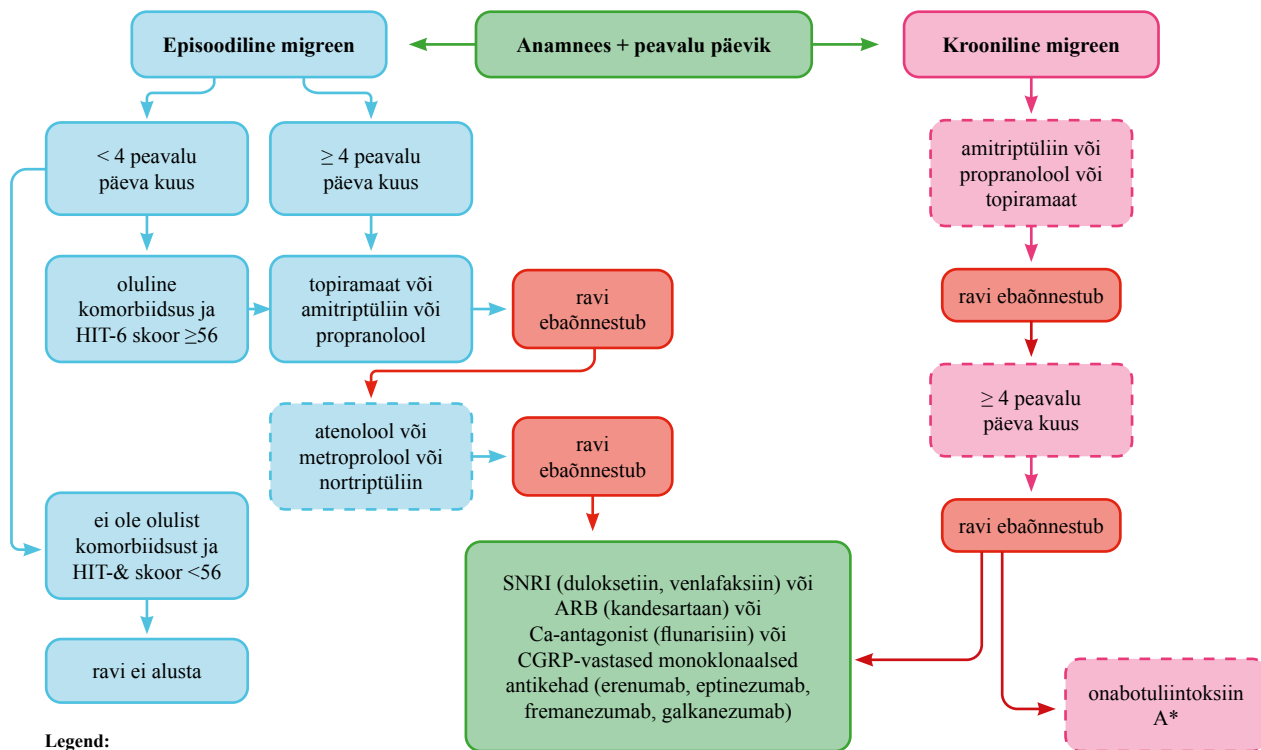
Episoodiline migreen

Anamnees + peavalu päevik

Krooniline migreen

< 4 peavalu päeva kuus

≥ 4 peavalu päeva kuus

amitriptüliin või propranolool või topiramaat

oluline komorbiidsus ja HIT-6 skoor ≥56

topiramaat või amitriptüliin või propranolool

ravi ebaõnnestub

ravi ebaõnnestub

≥ 4 peavalu päeva kuus

atenolool või metroprolool või nortriptüliin

ravi ebaõnnestub

ravi ebaõnnestub

ei ole olulist komorbiidsust ja HIT-& skoor <56

SNRI (duloksetiin, venlafaksiin) või ARB (kandesartaan) või Ca-antagonist (flunarisiin) või CGRP-vastased monoklonaalsed antikehad (erenumab, eptinezumab, fremanezumab, galkanezumab)

ravi ei alusta

onabotuliintoksiin A*

Legend: